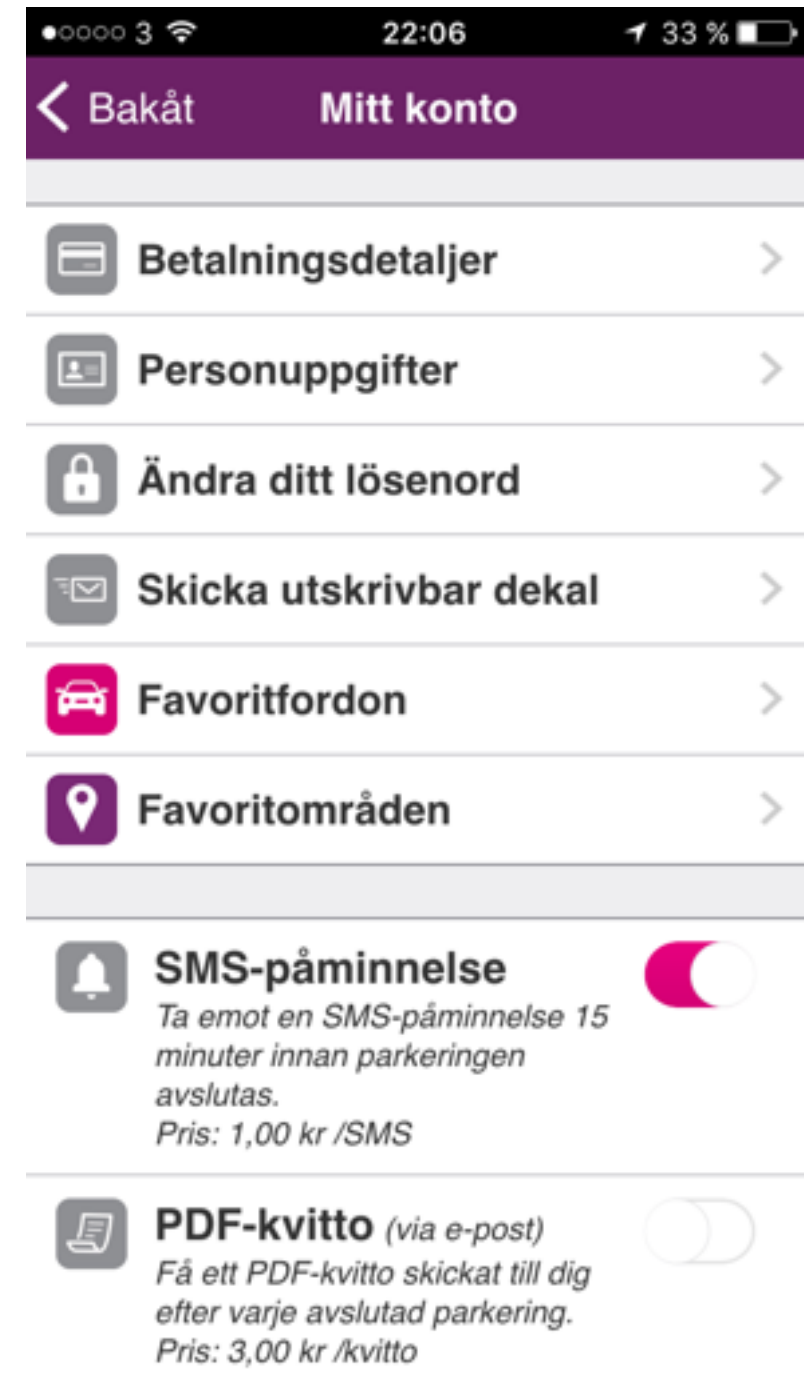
●○○○○ 3 22:06 33 %

< Bakåt Mitt konto

Betalningsdetaljer

Personuppgifter

Ändra ditt lösenord

Skicka utskrivbar dekal

Favoritfordon

Favoritområden

SMS-påminnelse
Ta emot en SMS-påminnelse 15 minuter innan parkeringen avslutas.
Pris: 1,00 kr /SMS

PDF-kvitto (via e-post)
Få ett PDF-kvitto skickat till dig efter varje avslutad parkering.
Pris: 3,00 kr /kvitto